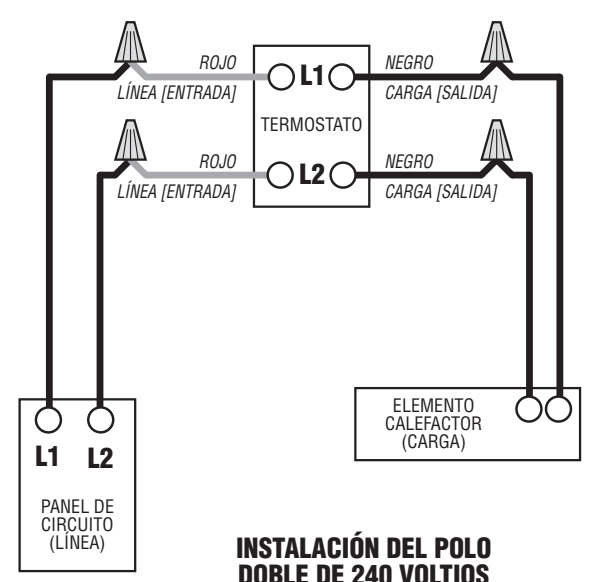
ROJO
LÍNEA [ENTRADA]

L1

NEGRO
CARGA [SALIDA]

TERMOSTATO

ROJO
LÍNEA [ENTRADA]

L2

NEGRO
CARGA [SALIDA]

L1 L2

PANEL DE CIRCUITO (LÍNEA)

ELEMENTO CALEFACTOR (CARGA)

INSTALACIÓN DEL POLO DOBLE DE 240 VOLTIOS